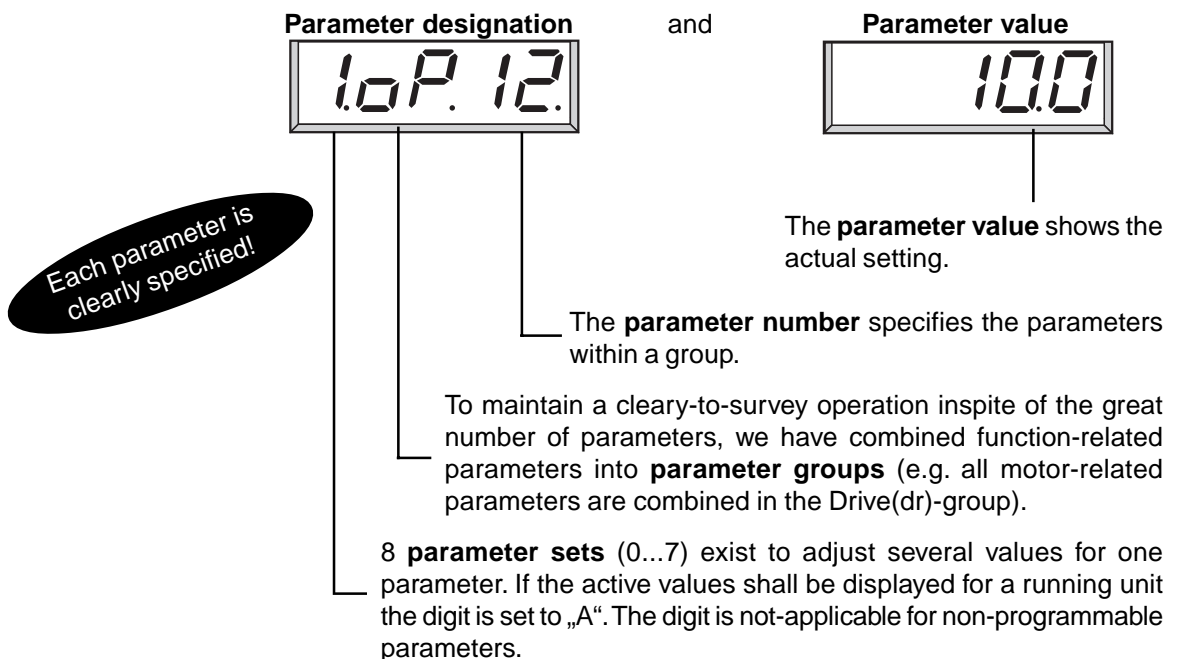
**Parameter designation** and **Parameter value**

1.oP. 12.

10.0

Each parameter is clearly specified!

The **parameter value** shows the actual setting.

The **parameter number** specifies the parameters within a group.

To maintain a cleary-to-survey operation inspite of the great number of parameters, we have combined function-related parameters into **parameter groups** (e.g. all motor-related parameters are combined in the Drive(dr)-group).

8 **parameter sets** (0...7) exist to adjust several values for one parameter. If the active values shall be displayed for a running unit the digit is set to „A“. The digit is not-applicable for non-programmable parameters.